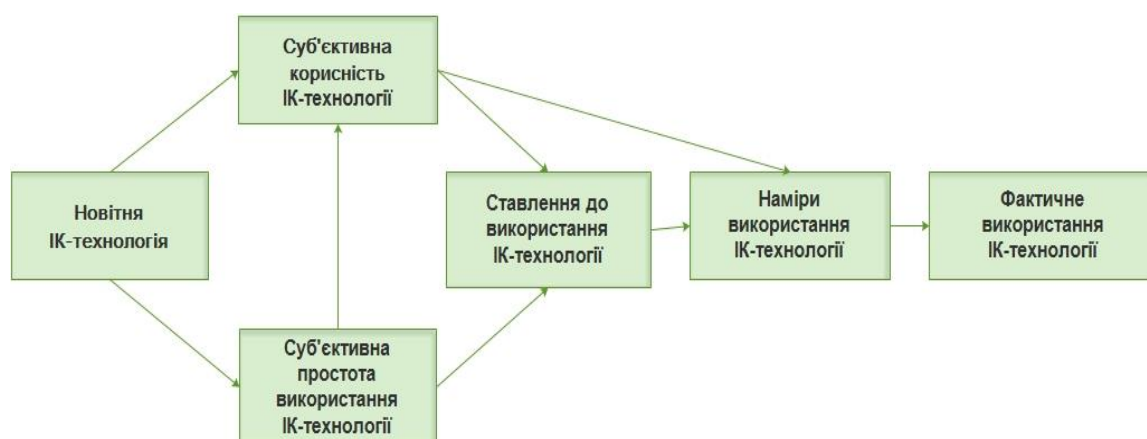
Суб'єктивна корисність ІК-технології

Новітня ІК-технологія

Ставлення до використання ІК-технології

Наміри використання ІК-технології

Фактичне використання ІК-технології

Суб'єктивна простота використання ІК-технології